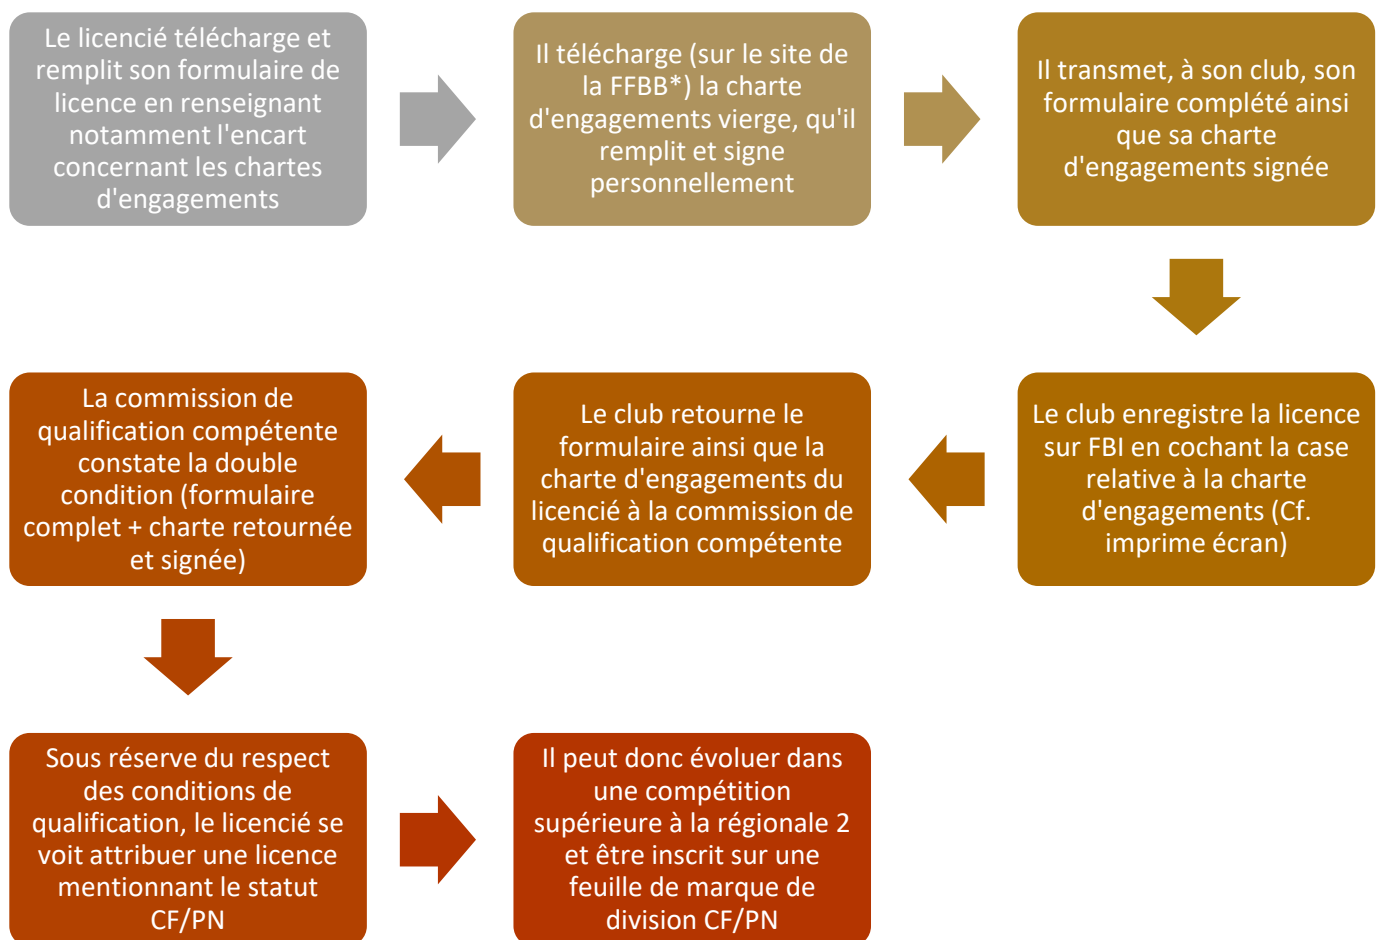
Le licencié télécharge et remplit son formulaire de licence en renseignant notamment l'encart concernant les chartes d'engagements

Il télécharge (sur le site de la FFBB*) la charte d'engagements vierge, qu'il remplit et signe personnellement

Il transmet, à son club, son formulaire complété ainsi que sa charte d'engagements signée

Le club enregistre la licence sur FBI en cochant la case relative à la charte d'engagements (Cf. imprime écran)

Le club retourne le formulaire ainsi que la charte d'engagements du licencié à la commission de qualification compétente

La commission de qualification compétente constate la double condition (formulaire complet + charte retournée et signée)

Sous réserve du respect des conditions de qualification, le licencié se voit attribuer une licence mentionnant le statut CF/PN

Il peut donc évoluer dans une compétition supérieure à la régionale 2 et être inscrit sur une feuille de marque de division CF/PN